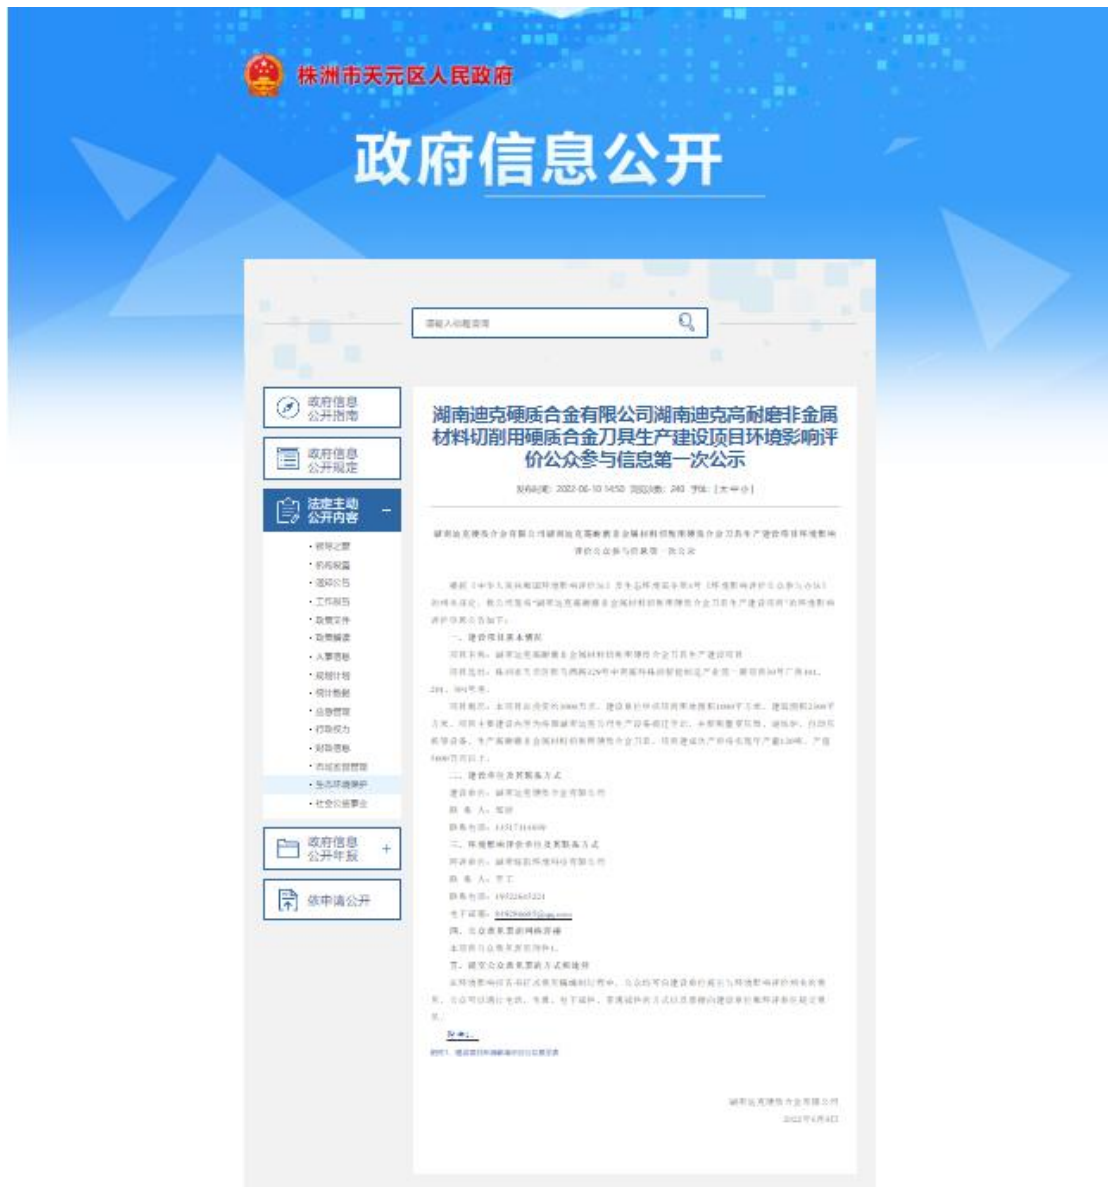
株洲市天元区人民政府

政府信息公开

请输入关键词

政府信息公开指南

政府信息公开规定

法定主动公开内容

· 领导之窗
· 机构设置
· 通知公告
· 工作报告
· 政策文件
· 政策解读
· 人事信息
· 规划计划
· 统计数据
· 应急管理
· 行政权力
· 财政信息
· 市场监管管理
· 生态环境保护
· 社会公益事业

政府信息公开年报

依申请公开

湖南迪克硬质合金有限公司湖南迪克高耐磨非金属材料切削用硬质合金刀具生产建设项目环境影响评价公众参与信息第一次公示

发布时间：2022-06-10 14:50 浏览次数：240 字体：[大 中 小]

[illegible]

一、建设项目基本情况

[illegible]

二、建设单位及其联系方式

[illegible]

三、环境影响评价单位及其联系方式

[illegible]

四、公众意见表的网络链接

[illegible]

五、提交公众意见表的方式和途径

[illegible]

附件1：

附件1：建设项目环境影响评价公众意见表

湖南迪克硬质合金有限公司
2022年6月9日